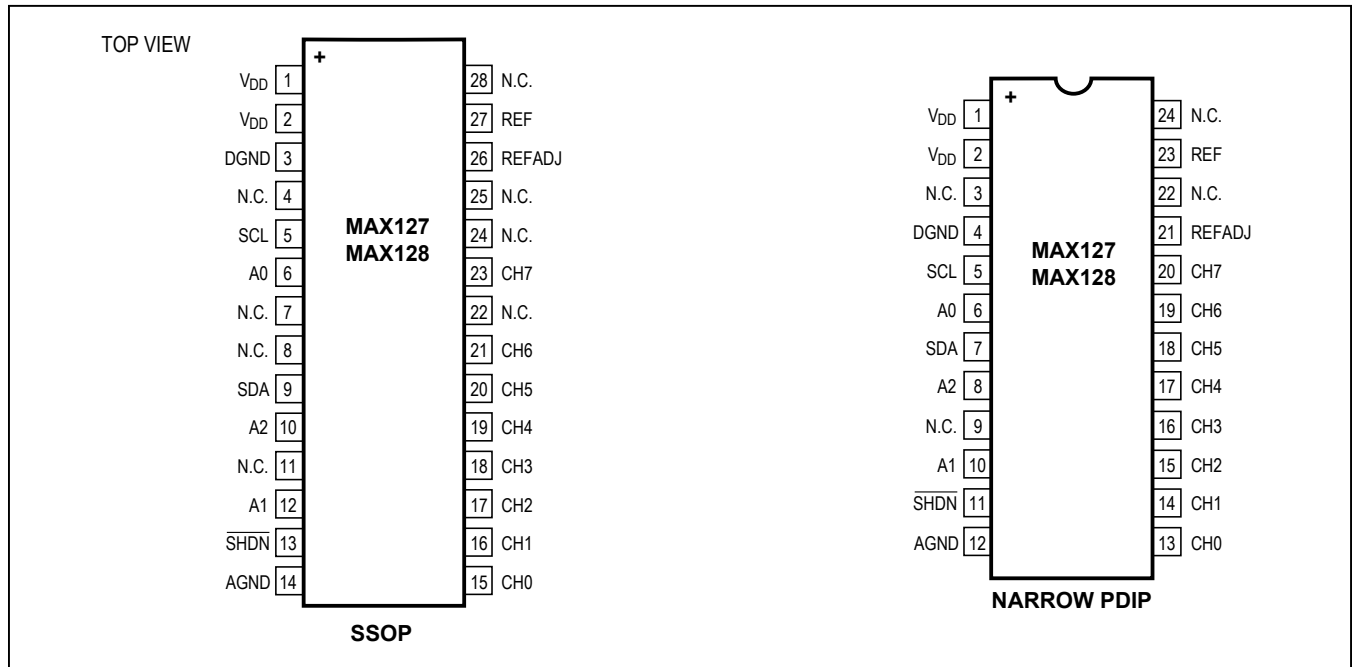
TOP VIEW

+

$V_{DD}$ 1
$V_{DD}$ 2
DGND 3
N.C. 4
SCL 5
A0 6
N.C. 7
N.C. 8
SDA 9
A2 10
N.C. 11
A1 12
$\overline{SHDN}$ 13
AGND 14

MAX127
MAX128

28 N.C.
27 REF
26 REFADJ
25 N.C.
24 N.C.
23 CH7
22 N.C.
21 CH6
20 CH5
19 CH4
18 CH3
17 CH2
16 CH1
15 CH0

SSOP

+

$V_{DD}$ 1
$V_{DD}$ 2
N.C. 3
DGND 4
SCL 5
A0 6
SDA 7
A2 8
N.C. 9
A1 10
$\overline{SHDN}$ 11
AGND 12

MAX127
MAX128

24 N.C.
23 REF
22 N.C.
21 REFADJ
20 CH7
19 CH6
18 CH5
17 CH4
16 CH3
15 CH2
14 CH1
13 CH0

NARROW PDIP